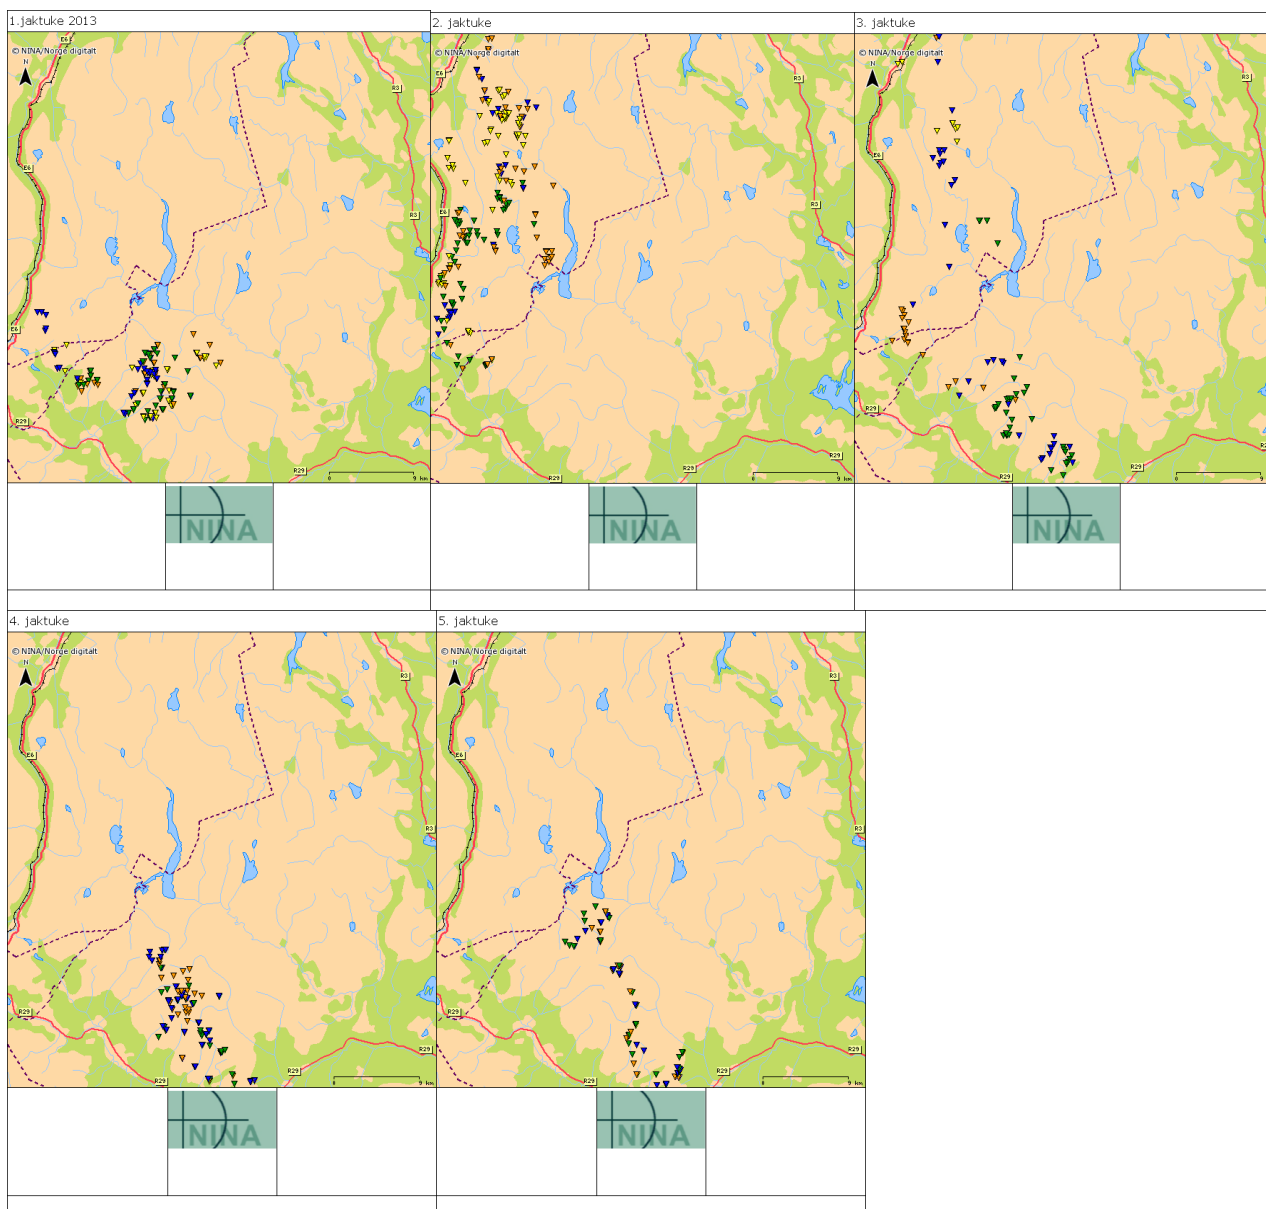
1.jaktuke 2013

© NINA/Norge digitalt

N

E6

E6

E6

R3

R3

R29

R29

0 9 km

NINA

2. jaktuke

© NINA/Norge digitalt

E6

E6

R3

R3

R29

R29

0 9 km

NINA

3. jaktuke

© NINA/Norge digitalt

N

E6

R3

R29

R29

R29

0 9 km

NINA

4. jaktuke

© NINA/Norge digitalt

N

E6

R3

R3

R29

R29

R29

R29

0 9 km

NINA

5. jaktuke

© NINA/Norge digitalt

N

E6

R3

R3

R29

R29

R29

R29

0 9 km

NINA